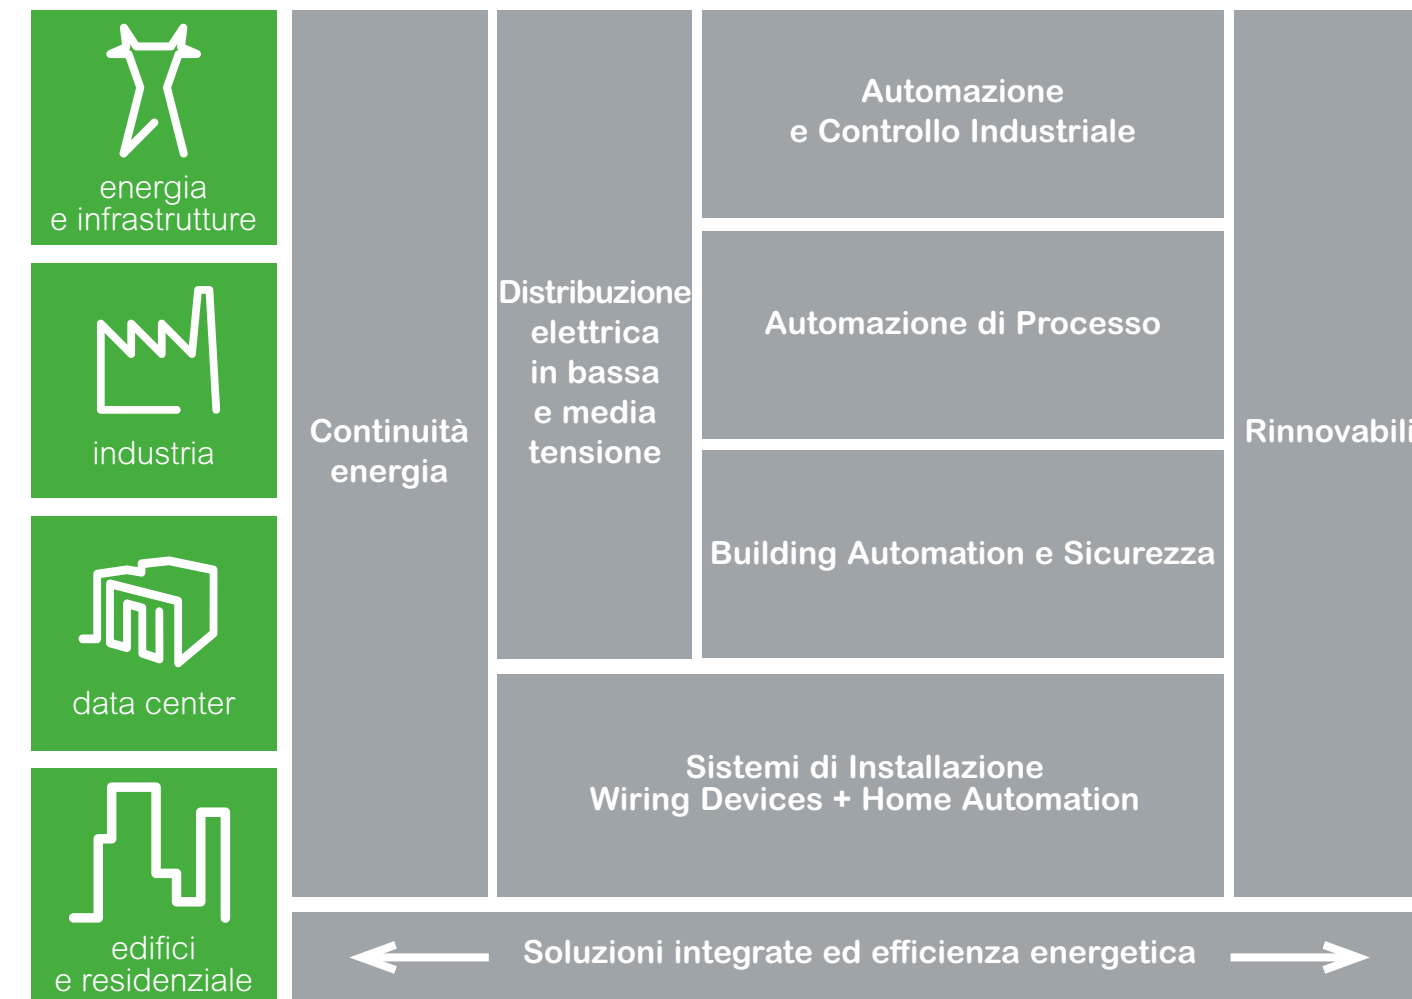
energia
e infrastrutture

industria

data center

edifici
e residenziale

Continuità energia

Distribuzione elettrica in bassa e media tensione

Automazione
e Controllo Industriale

Automazione di Processo

Building Automation e Sicurezza

Sistemi di Installazione
Wiring Devices + Home Automation

Rinnovabili

Soluzioni integrate ed efficienza energetica